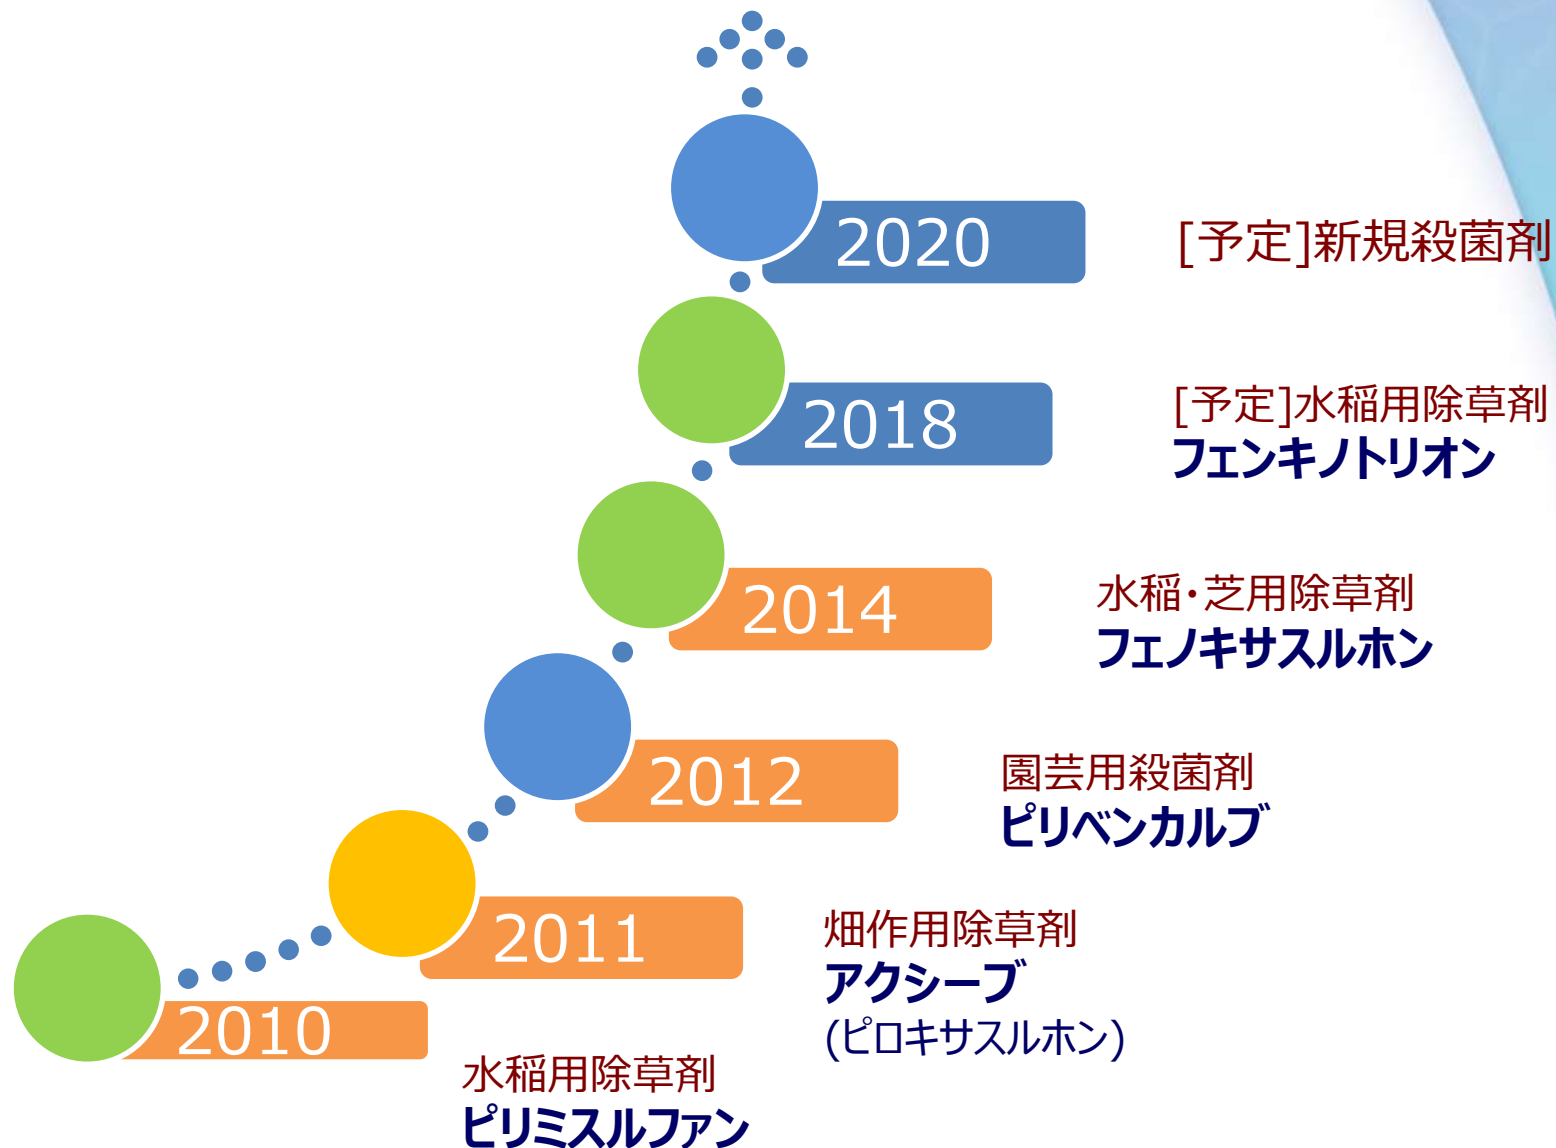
2020

[予定]新規殺菌剤

2018

[予定]水稲用除草剤
フェンキノトリオン

2014

水稲・芝用除草剤
フェノキサスルホン

2012

園芸用殺菌剤
ピリベンカルブ

2011

畑作用除草剤
アクシーブ
(ピロキサスルホン)

2010

水稲用除草剤
ピリミスルファン